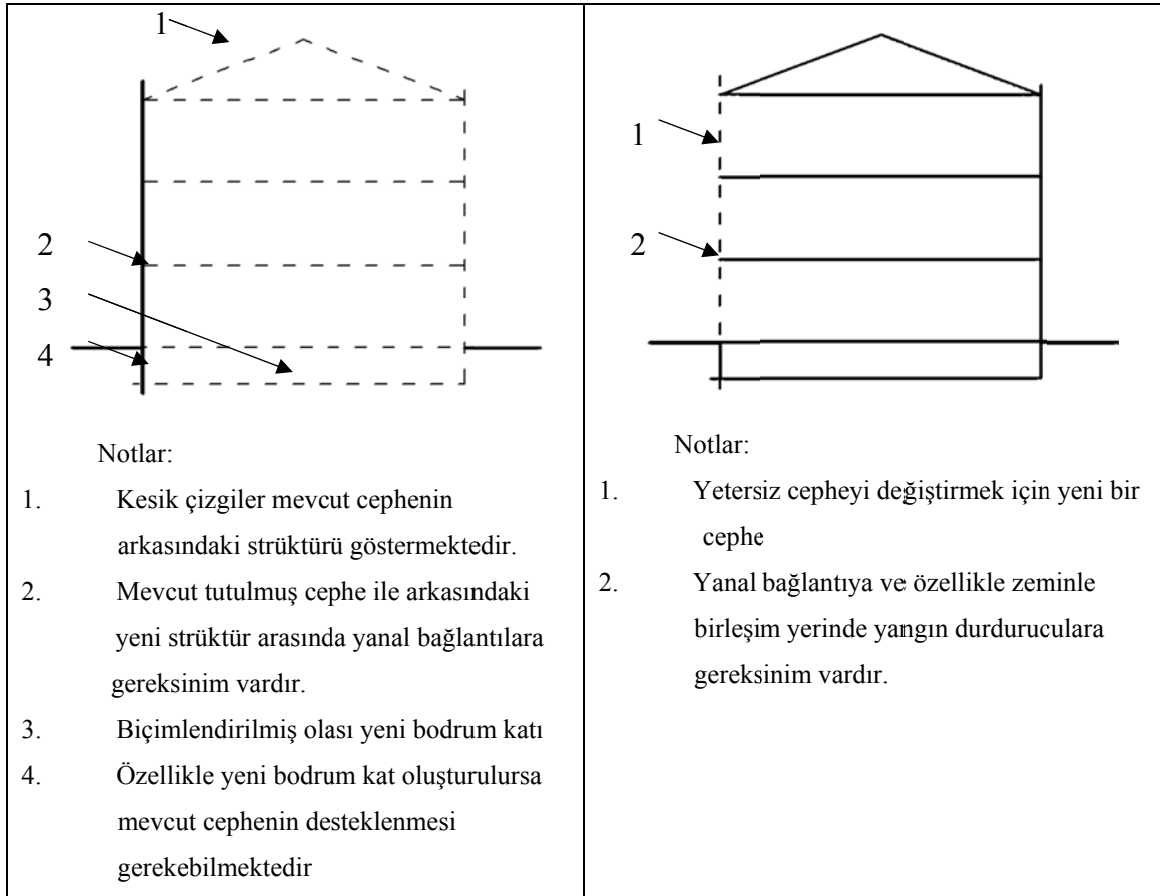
| 1 2 3 4 Notlar: 1. Kesik çizgiler mevcut cephenin arkasındaki strüktürü göstermektedir. 2. Mevcut tutulmuş cephe ile arkasındaki yeni strüktür arasında yanal bağlantılara gereksinim vardır. 3. Biçimlendirilmiş olası yeni bodrum katı 4. Özellikle yeni bodrum kat oluşturulursa mevcut cephenin desteklenmesi gerekebilmektedir | 1 2 Notlar: 1. Yetersiz cepheyi değiştirmek için yeni bir cephe 2. Yanal bağlantıya ve özellikle zeminle birleşim yerinde yangın durduruculara gereksinim vardır. |
|---|---|